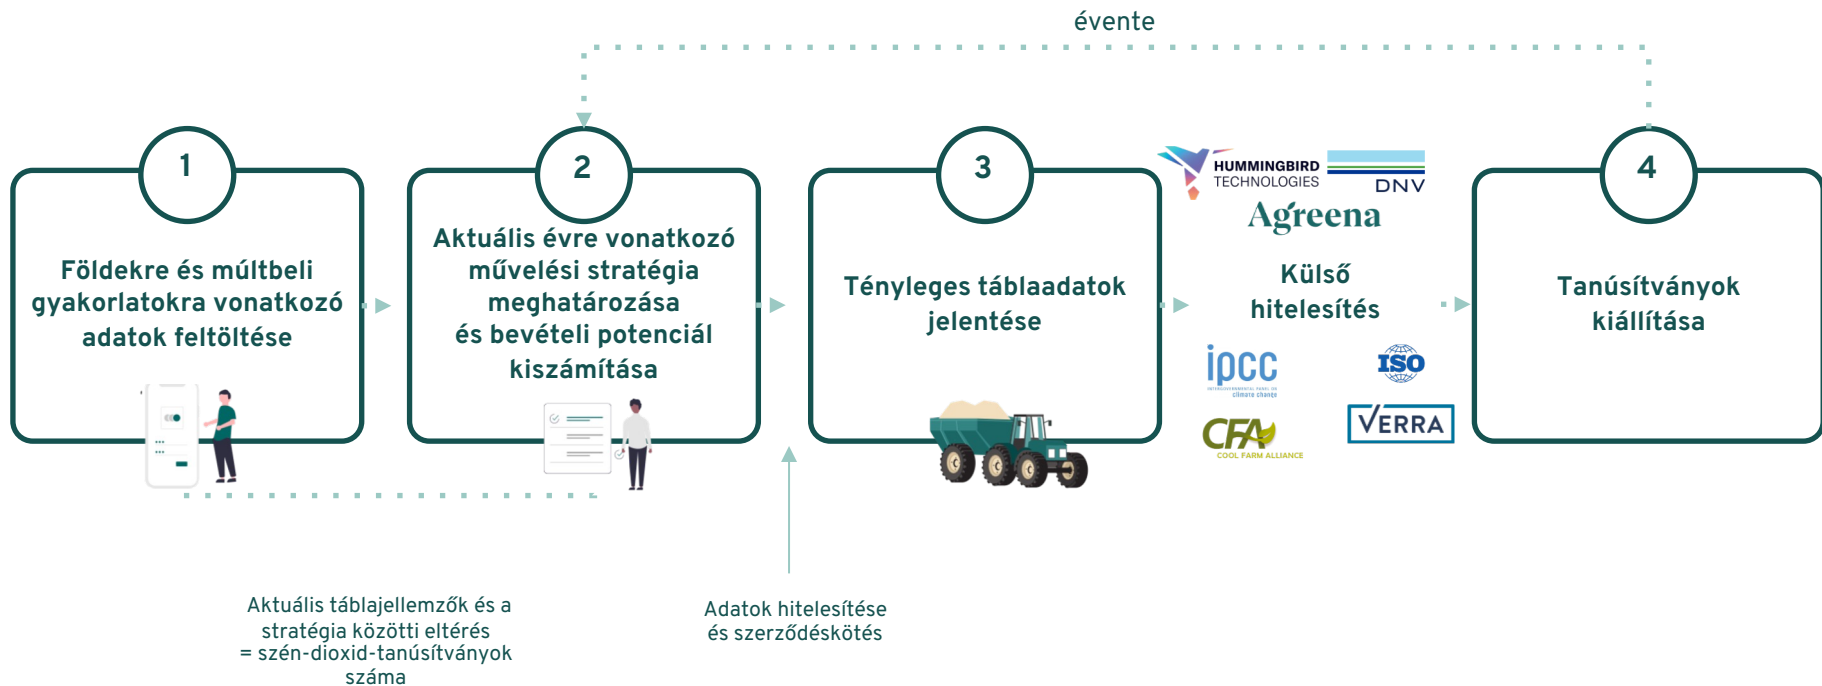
évente

1
Földekre és múltbeli gyakorlatokra vonatkozó adatok feltöltése

2
Aktuális évre vonatkozó művelési stratégia meghatározása és bevételi potenciál kiszámítása

3
Tényleges táblaadatok jelentése

HUMMINGBIRD TECHNOLOGIES
DNV
Agreena
Külső hitelesítés
ipcc
climate change
ISO
CFA
COOL FARM ALLIANCE
VERRA

4
Tanúsítványok kiállítása

Aktuális táblajellemzők és a stratégia közötti eltérés = szén-dioxid-tanúsítványok száma

Adatok hitelesítése és szerződéskötés